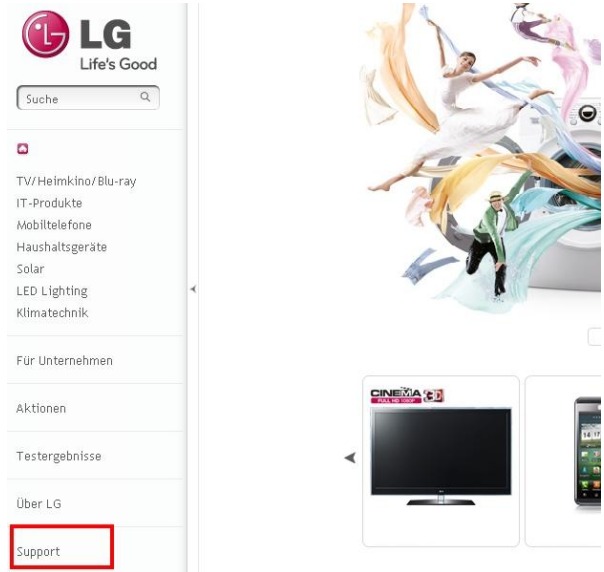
LG
Life's Good

Suche

TV/Heimkino/Blu-ray
IT-Produkte
Mobiltelefone
Haushaltsgeräte
Solar
LED Lighting
Klimatechnik

Für Unternehmen

Aktionen

Testergebnisse

Über LG

Support

CINEMA 3D
FULL HD 1080P